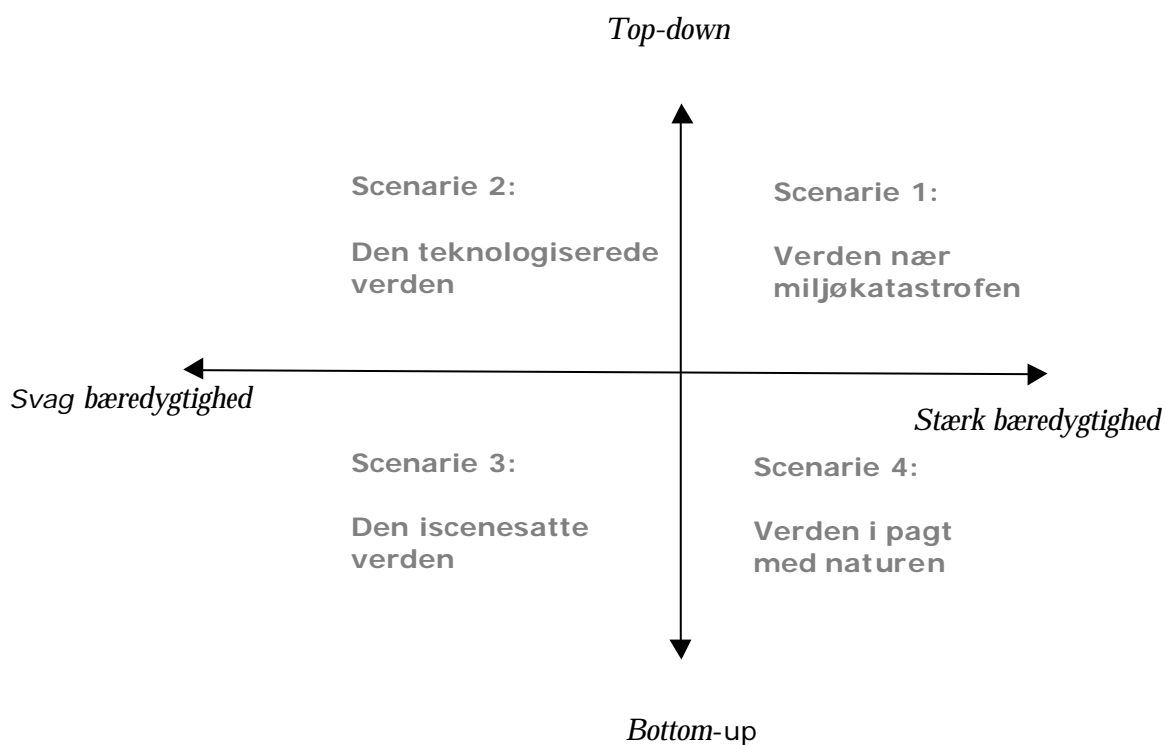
Top-down

Scenarie 2:

Den teknologiserede verden

Scenarie 1:

Verden nær miljøkatastrofen

Svag bæredygtighed

Stærk bæredygtighed

Scenarie 3:

Den iscenesatte verden

Scenarie 4:

Verden i pagt med naturen

Bottom-up